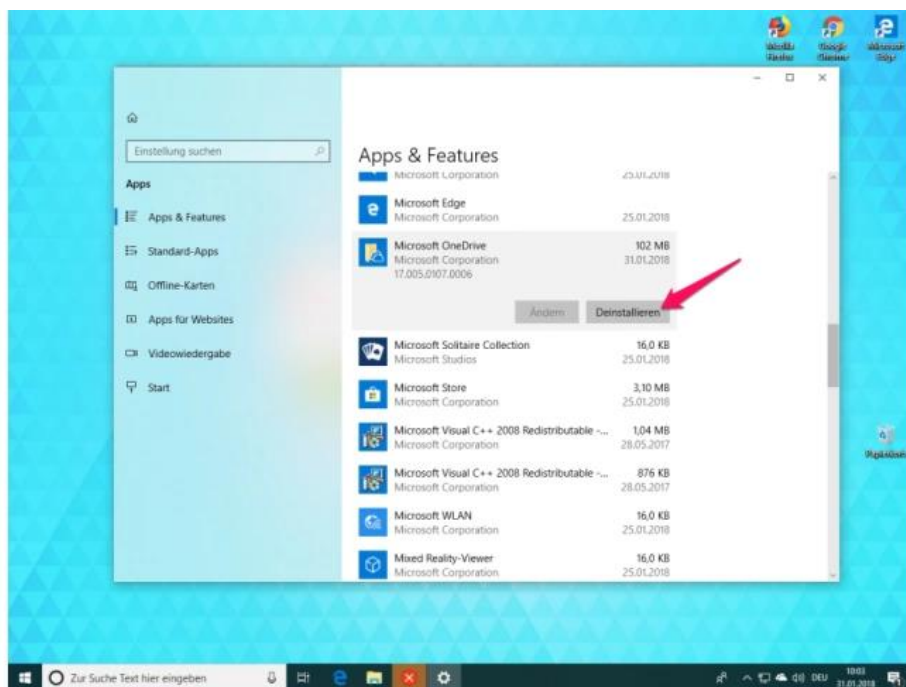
Mozilla Firefox
Google Chrome
Microsoft Edge

Einstellung suchen

Apps

Apps & Features

Standard-Apps

Offline-Karten

Apps für Websites

Videowiedergabe

Start

Apps & Features

Microsoft Corporation 25.01.2018

Microsoft Edge
Microsoft Corporation 25.01.2018

Microsoft OneDrive 102 MB
Microsoft Corporation 31.01.2018
17.005.0107.0006

Ändern Deinstallieren

Microsoft Solitaire Collection 16,0 KB
Microsoft Studios 25.01.2018

Microsoft Store 3,10 MB
Microsoft Corporation 25.01.2018

Microsoft Visual C++ 2008 Redistributable -... 1,04 MB
Microsoft Corporation 28.05.2017

Microsoft Visual C++ 2008 Redistributable -... 876 KB
Microsoft Corporation 28.05.2017

Microsoft WLAN 16,0 KB
Microsoft Corporation 25.01.2018

Mixed Reality-Viewer 16,0 KB
Microsoft Corporation 25.01.2018

Papierkorb

Zur Suche Text hier eingeben

DEU 10:03 31.01.2018